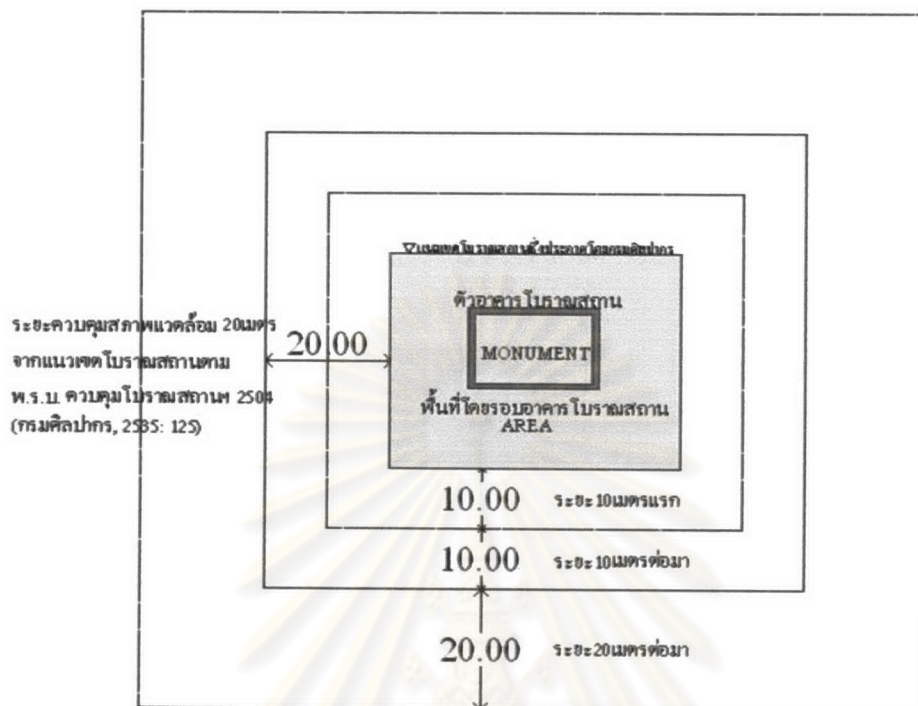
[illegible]

ระยะควบคุมสภาพแวดล้อม 20เมตร จากแนวเขตโบราณสถานตาม พ.ร.บ. ควบคุมโบราณสถานฯ 2504 (กรมศิลปากร, 2535: 125)

20.00

ตัวอาคาร โบราณสถาน

MONUMENT

พื้นที่โดยรอบอาคาร โบราณสถาน
AREA

10.00 ระยะ10เมตรแรก

10.00 ระยะ10เมตรต่อมา

20.00 ระยะ20เมตรต่อมา